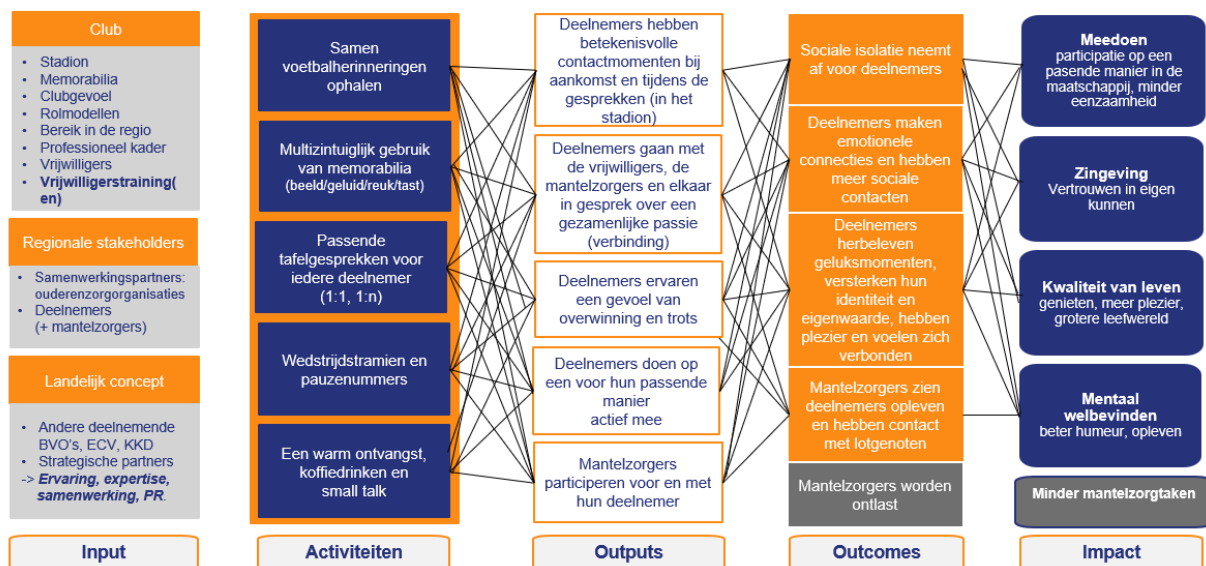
Club

- Stadion
- Memorabilia
- Clubgevoel
- Rolmodellen
- Bereik in de regio
- Professioneel kader
- Vrijwilligers
- **Vrijwilligerstraining(en)**

Regionale stakeholders

- Samenwerkingspartners: ouderenzorgorganisaties
- Deelnemers (+ mantelzorgers)

Landelijk concept

- Andere deelnemende BVO's, ECV, KKD
- Strategische partners
-> ***Ervaring, expertise, samenwerking, PR.***

Input

Samen voetbalherinneringen ophalen

Multizintuiglijk gebruik van memorabilia (beeld/geluid/reuk/tast)

Passende tafelgesprekken voor iedere deelnemer (1:1, 1:n)

Wedstrijdstramien en pauzenummers

Een warm ontvangst, koffiedrinken en small talk

Activiteiten

Deelnemers hebben betekenisvolle contactmomenten bij aankomst en tijdens de gesprekken (in het stadion)

Deelnemers gaan met de vrijwilligers, de mantelzorgers en elkaar in gesprek over een gezamenlijke passie (verbinding)

Deelnemers ervaren een gevoel van overwinning en trots

Deelnemers doen op een voor hun passende manier actief mee

Mantelzorgers participeren voor en met hun deelnemer

Outputs

Sociale isolatie neemt af voor deelnemers

Deelnemers maken emotionele connecties en hebben meer sociale contacten

Deelnemers herbeleven geluksmomenten, versterken hun identiteit en eigenwaarde, hebben plezier en voelen zich verbonden

Mantelzorgers zien deelnemers opleven en hebben contact met lotgenoten

Mantelzorgers worden ontlast

Outcomes

**Meedoen**
participatie op een pasende manier in de maatschappij, minder eenzaamheid

**Zingeving**
Vertrouwen in eigen kunnen

**Kwaliteit van leven**
genieten, meer plezier, grotere leefwereld

**Mentaal welbevinden**
beter humeur, opleven

**Minder mantelzorgtaken**

Impact